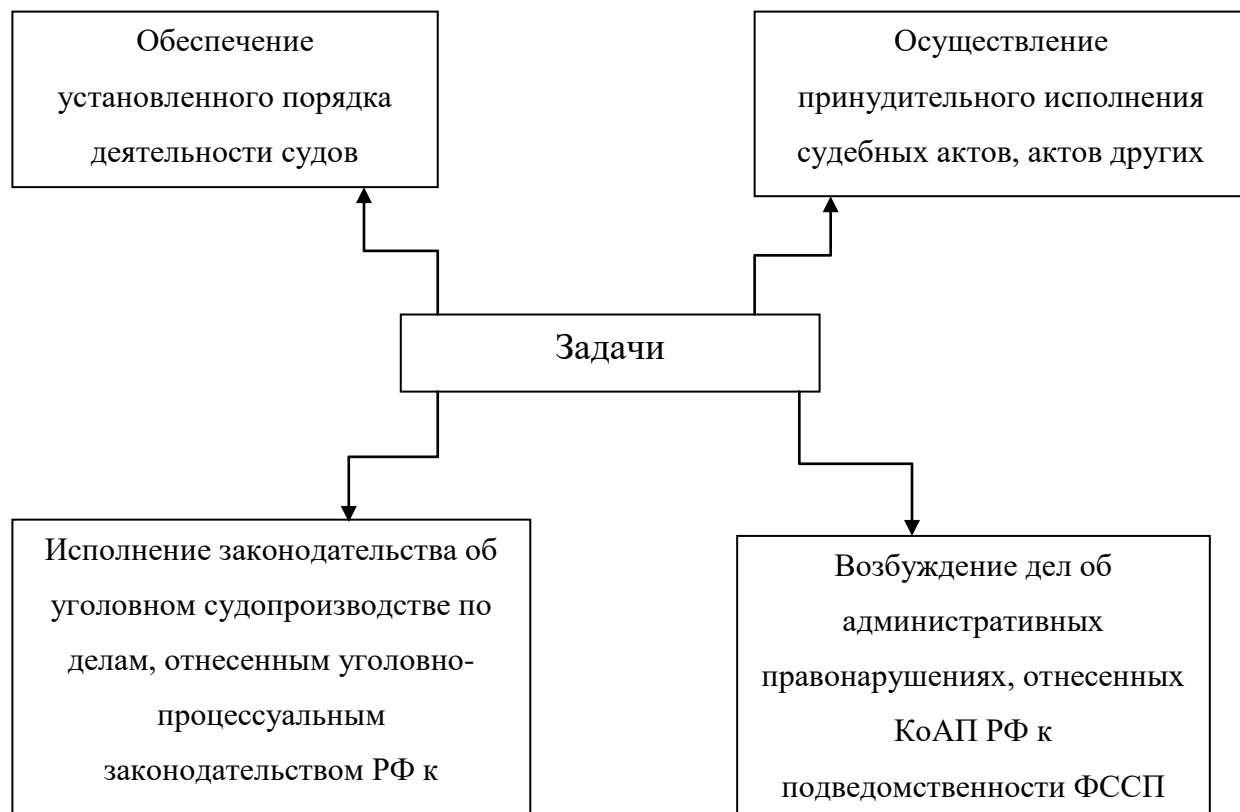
Обеспечение установленного порядка деятельности судов

Осуществление принудительного исполнения судебных актов, актов других

Задачи

Исполнение законодательства об уголовном судопроизводстве по делам, отнесенным уголовно-процессуальным законодательством РФ к

Возбуждение дел об административных правонарушениях, отнесенных КоАП РФ к подведомственности ФССП